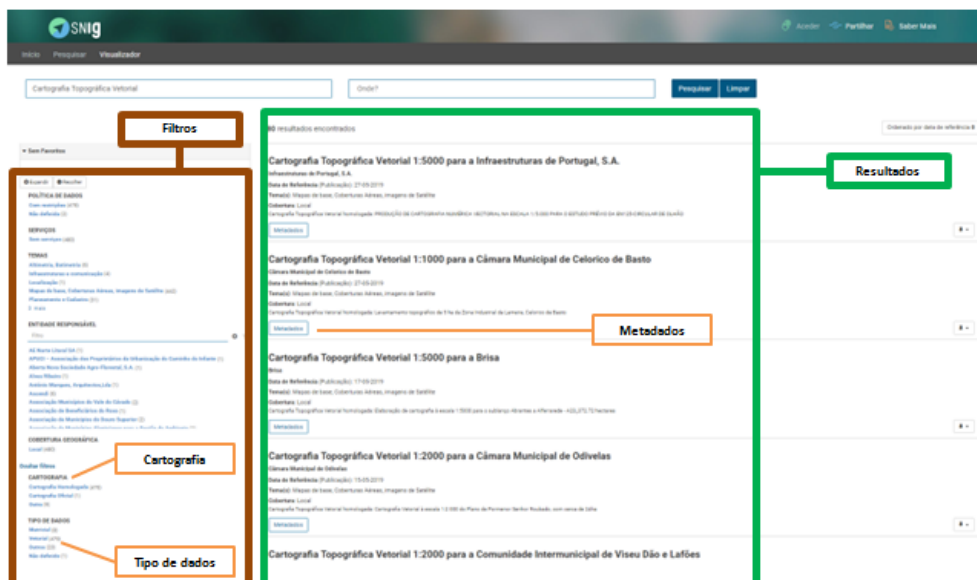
SNIg

Aceder Partilhar Saber Mais

Início Pesquisar Visualizador

Cartografia Topográfica Vetorial

Onde?

Pesquisar Limpar

Filtros

Sem Favoritos

Expandir Recolher

POLÍTICA DE DADOS
Com restrições (479)
Não definido (2)

SERVIÇOS
Sem serviços (482)

TEMAS
Altimetria, Batimetria (6)
Infraestruturas e comunicação (4)
Localização (1)
Mapas de base, Coberturas Aéreas, Imagens de Satélite (442)
Planeamento e Cadastro (31)
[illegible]

ENTIDADE RESPONSÁVEL
Filtro

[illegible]

COBERTURA GEOGRÁFICA
Local (482)

Ocultar filtros
CARTOGRAFIA
Cartografia Homologada (479)
Cartografia Oficial (1)
Outra (3)

TIPO DE DADOS
Matricial (4)
Vetorial (478)
Outros (22)
Não definido (1)

Cartografia

Tipo de dados

80 resultados encontrados

Ordenado por data de referência

Resultados

Cartografia Topográfica Vetorial 1:5000 para a Infraestruturas de Portugal, S.A.
Infraestruturas de Portugal, S.A.
Data de Referência (Publicação): 27-09-2019
Tema(s): Mapas de base, Coberturas Aéreas, Imagens de Satélite
Cobertura: Local
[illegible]
Metadados

Cartografia Topográfica Vetorial 1:1000 para a Câmara Municipal de Celorico de Basto
Câmara Municipal de Celorico de Basto
Data de Referência (Publicação): 27-09-2019
Tema(s): Mapas de base, Coberturas Aéreas, Imagens de Satélite
Cobertura: Local
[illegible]
Metadados

Metadados

Cartografia Topográfica Vetorial 1:5000 para a Brisa
Brisa
Data de Referência (Publicação): 17-09-2019
Tema(s): Mapas de base, Coberturas Aéreas, Imagens de Satélite
Cobertura: Local
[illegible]
Metadados

Cartografia Topográfica Vetorial 1:2000 para a Câmara Municipal de Odivelas
Câmara Municipal de Odivelas
Data de Referência (Publicação): 15-09-2019
Tema(s): Mapas de base, Coberturas Aéreas, Imagens de Satélite
Cobertura: Local
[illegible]
Metadados

Cartografia Topográfica Vetorial 1:2000 para a Comunidade Intermunicipal de Viseu Dão e Lafões